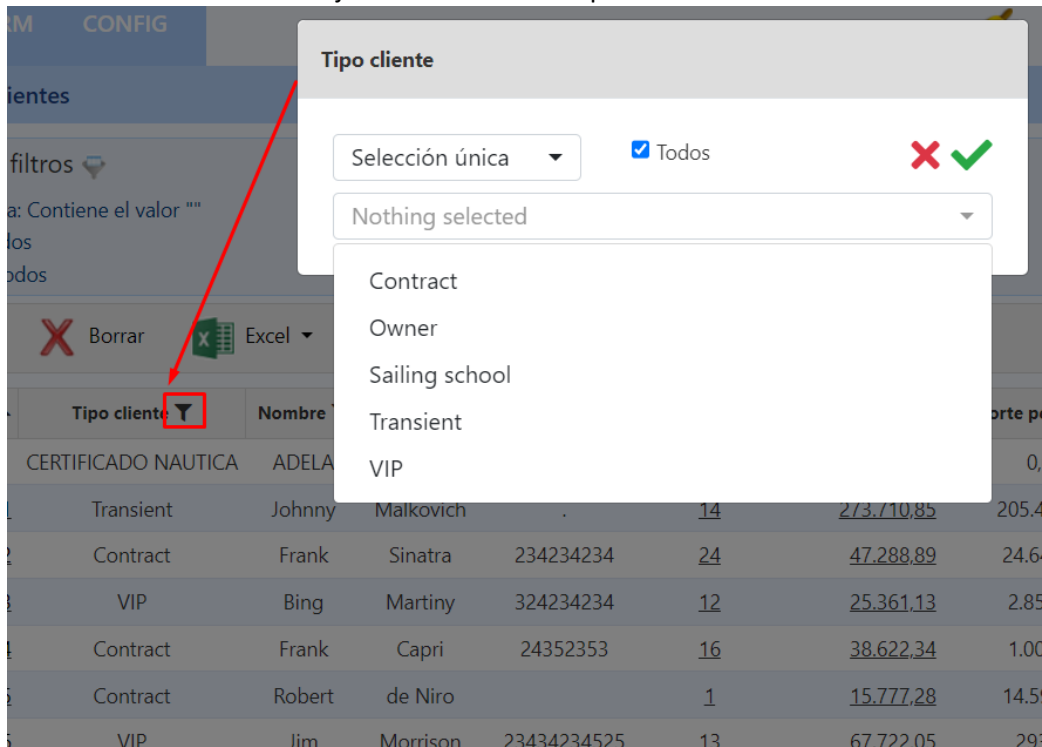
RM CONFIG

ientes

filtros

a: Contiene el valor ""
dos
odos

Borrar Excel

Tipo cliente

Selección única
Todos

Nothing selected

Contract
Owner
Sailing school
Transient
VIP

| | Tipo cliente | Nombre | | | | | orte p |
|---|---|---|---|---|---|---|---|
| | CERTIFICADO NAUTICA | ADELA | | | | | 0, |
| 1 | Transient | Johnny | Malkovich | . | 14 | 273.710,85 | 205.4 |
| 2 | Contract | Frank | Sinatra | 234234234 | 24 | 47.288,89 | 24.64 |
| 3 | VIP | Bing | Martiny | 324234234 | 12 | 25.361,13 | 2.85 |
| 4 | Contract | Frank | Capri | 24352353 | 16 | 38.622,34 | 1.00 |
| 5 | Contract | Robert | de Niro | | 1 | 15.777,28 | 14.59 |
| 5 | VIP | Jim | Morrison | 23434234525 | 13 | 67.722,05 | 293 |